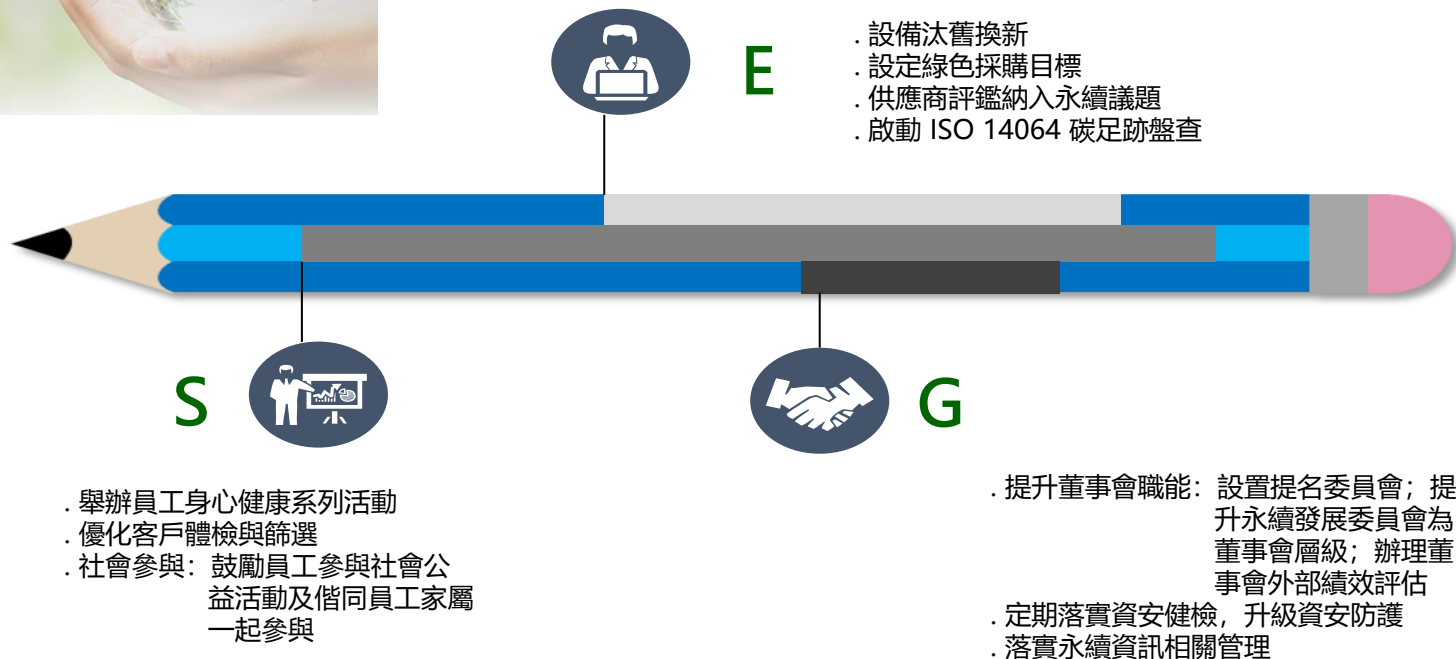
E

. 設備汰舊換新
. 設定綠色採購目標
. 供應商評鑑納入永續議題
. 啟動 ISO 14064 碳足跡盤查

S

. 舉辦員工身心健康系列活動
. 優化客戶體檢與篩選
. 社會參與：鼓勵員工參與社會公益活動及偕同員工家屬一起參與

G

. 提升董事會職能：設置提名委員會；提升永續發展委員會為董事會層級；辦理董事會外部績效評估
. 定期落實資安健檢，升級資安防護
. 落實永續資訊相關管理